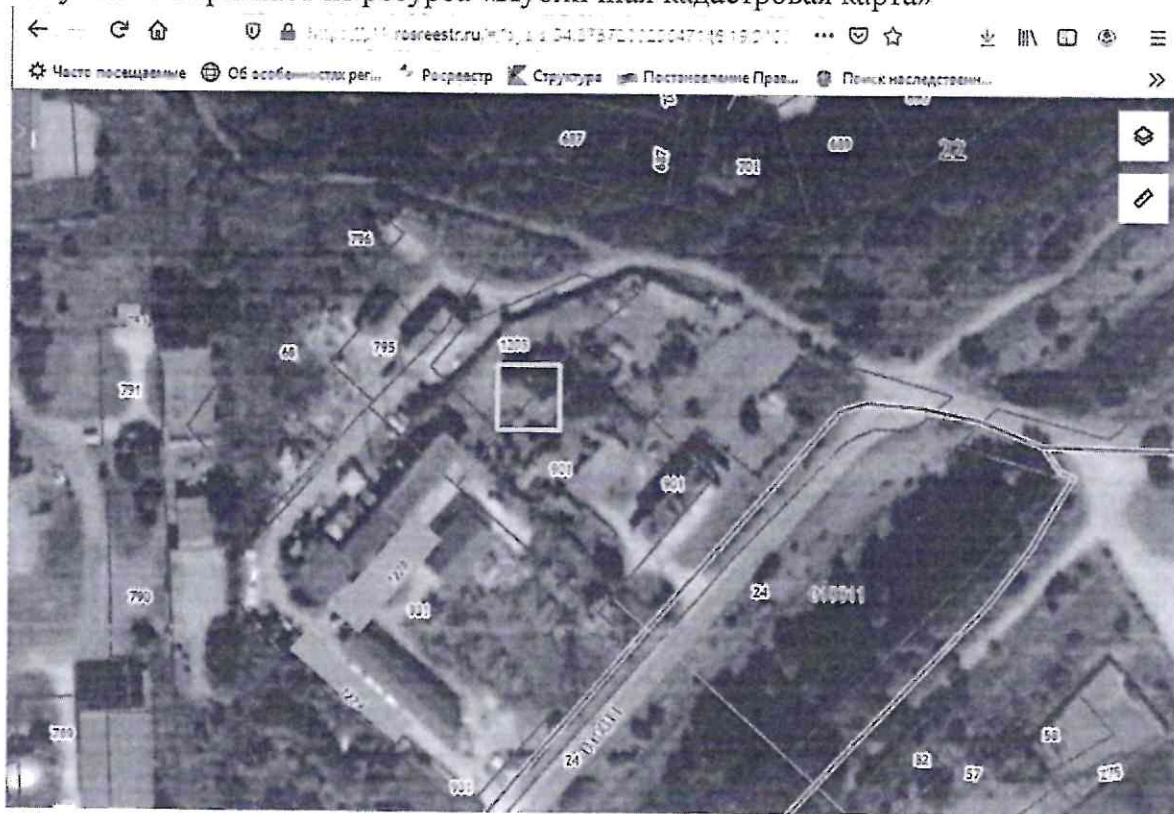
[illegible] ресурса «Публичная кадастровая карта»

https://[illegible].rosreestr.ru/#/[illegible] ··· ☆

Часто посещаемые Об особенностях рег... Росреестр Структура Постановление Прав... Поиск наследствен...

15 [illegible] 407 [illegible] 781 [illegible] 22

776

1200

46 795

791

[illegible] 901

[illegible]

790 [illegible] 24 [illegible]

780 24 82 57 58 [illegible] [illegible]